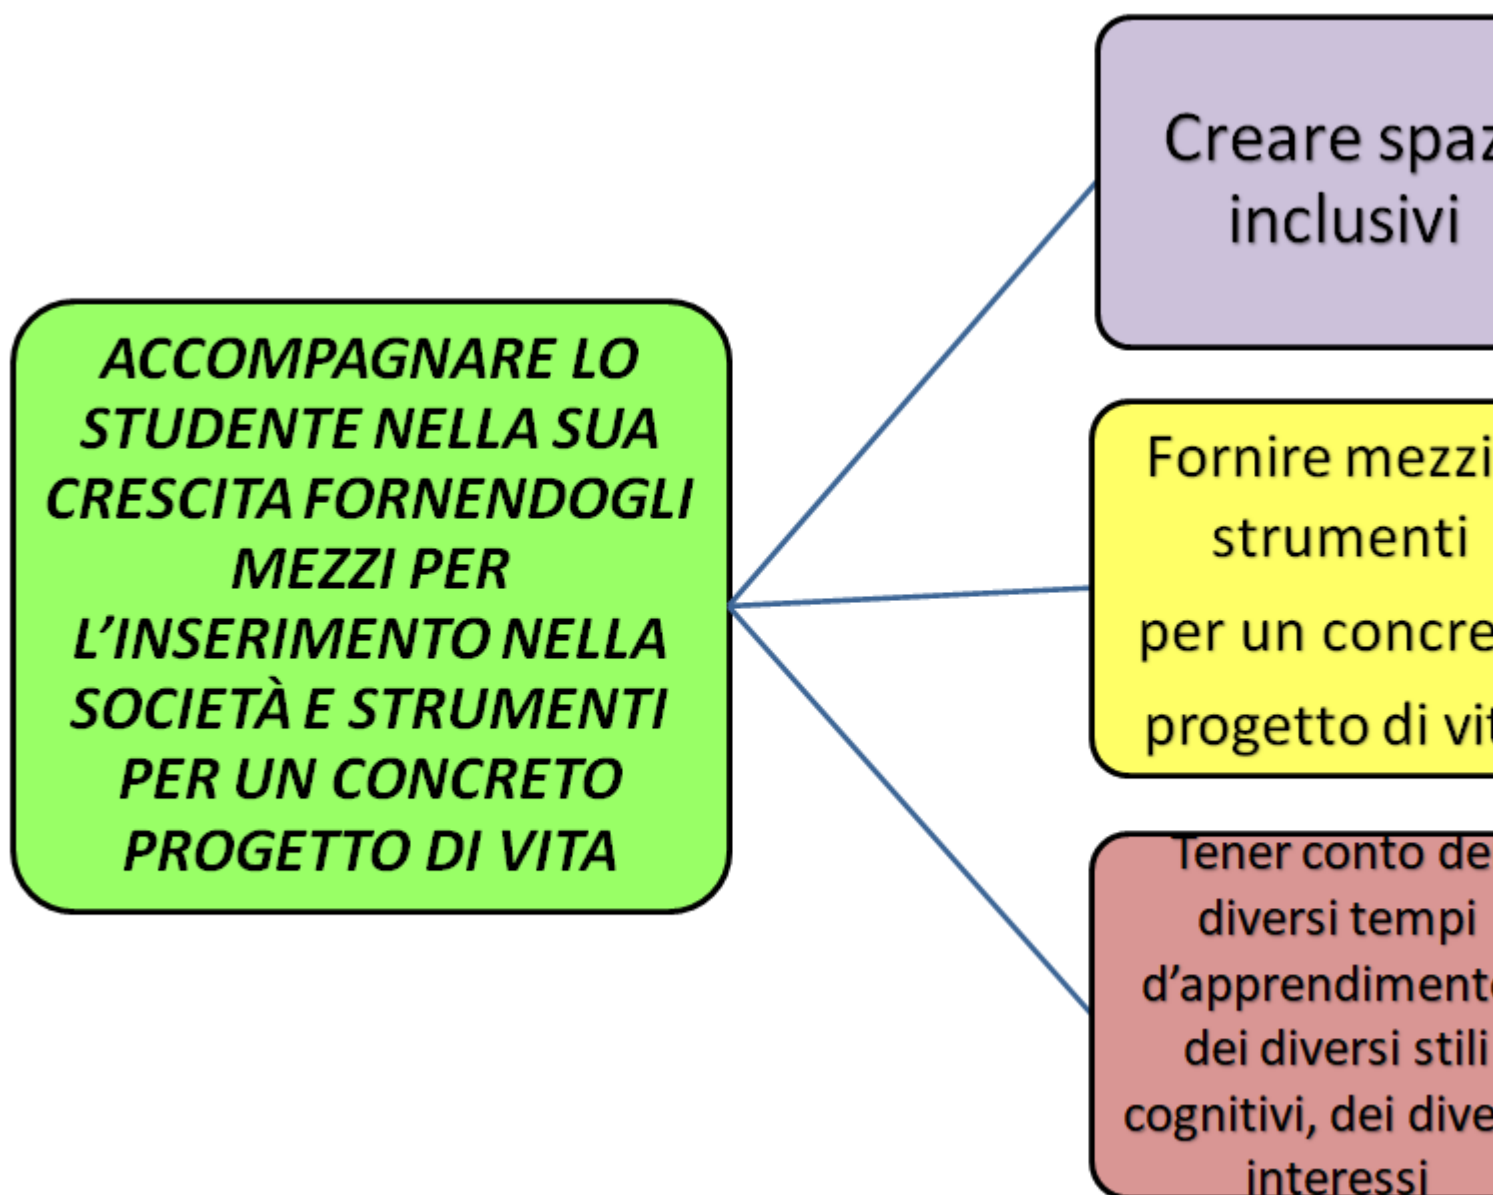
ACCOMPAGNARE LO STUDENTE NELLA SUA CRESCITA FORNENDOGLI MEZZI PER L'INSERIMENTO NELLA SOCIETÀ E STRUMENTI PER UN CONCRETO PROGETTO DI VITA

Creare spaz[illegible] inclusivi

Fornire mezzi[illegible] strumenti per un concre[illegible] progetto di vi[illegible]

Tener conto de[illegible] diversi tempi d'apprendiment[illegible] dei diversi stili cognitivi, dei dive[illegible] interessi